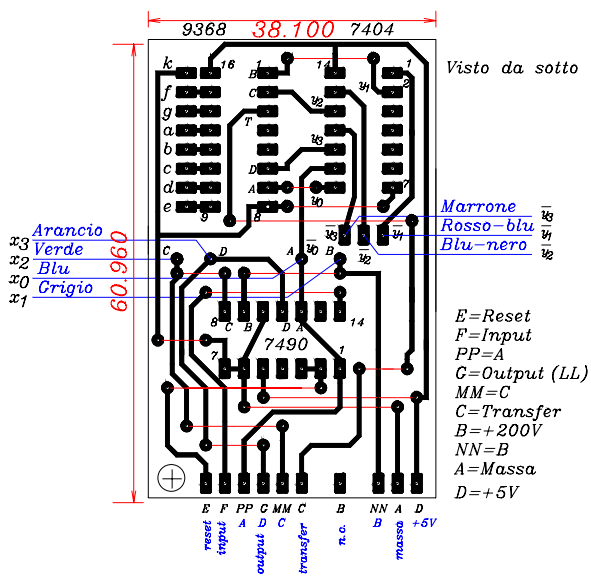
9368 38.100 7404

Visto da sotto

60.960

k 16 f g a b c d e 9

1 B C T D A 8

14 $y_2$ $y_3$ $y_0$

1 $y_1$ 2 7

Marrone $\overline{y_3}$
Rosso-blu $\overline{y_1}$
Blu-nero $\overline{y_2}$

$\overline{y_3}$ $\overline{y_1}$ $\overline{y_2}$ $\overline{y_0}$

$x_3$ Arancio
$x_2$ Verde
$x_0$ Blu
$x_1$ Grigio

C D A B

8 C B B D A 14
7 7490 1

E=Reset
F=Input
PP=A
G=Output (LL)
MM=C
C=Transfer
B=+200V
NN=B
A=Massa
D=+5V

E F PP G MM C B NN A D

reset input A output D C transfer n.c. B massa +5V